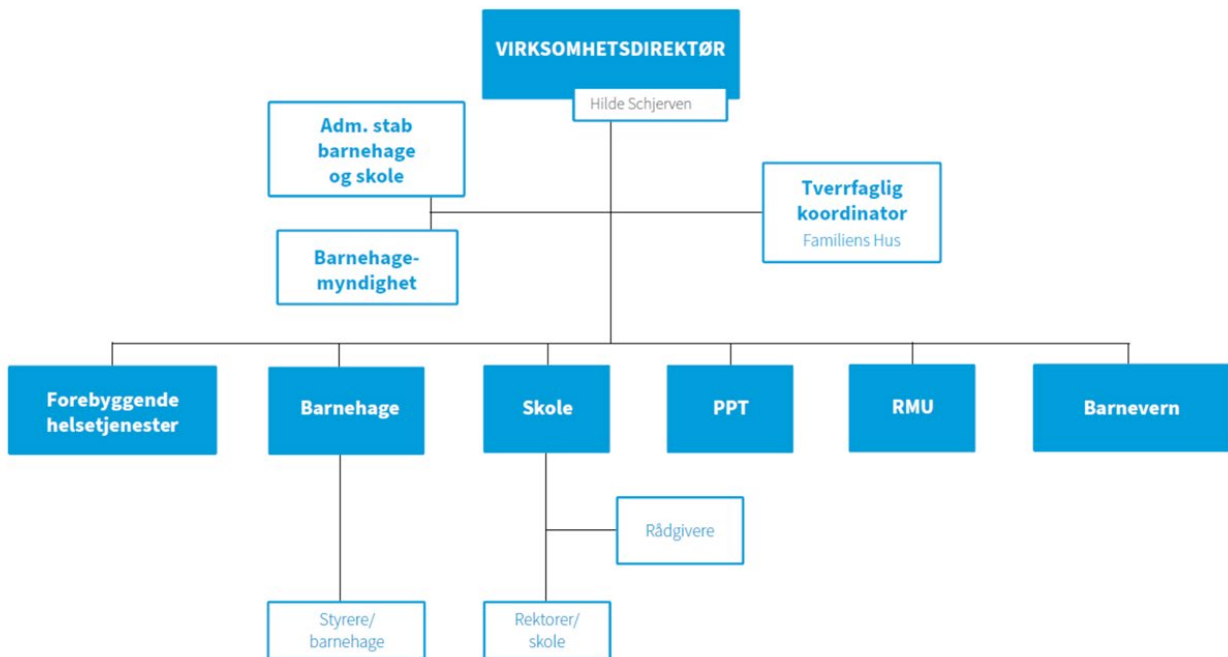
VIRKSOMHETSDIREKTØR

Hilde Schjerven

Adm. stab barnehage og skole

Tverrfaglig koordinator
Familiens Hus

Barnehage-myndighet

Forebyggende helsetjenester

Barnehage

Skole

PPT

RMU

Barnevern

Rådgivere

Styrere/ barnehage

Rektorer/ skole